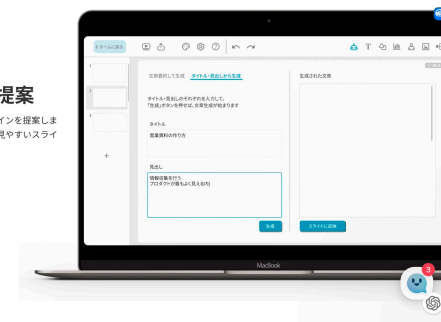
提案

インを提案しま
見やすいスライ

ホームに戻る

文章要約して生成　タイトル・見出しから生成

タイトル・見出しのそれぞれを入力して、
「生成」ボタンを押せば、文章生成が始まります

タイトル

営業資料の作り方

見出し

情報収集を行う
プロダクトが最もよく見える方

生成

生成された文章

スライドに反映

MacBook

3